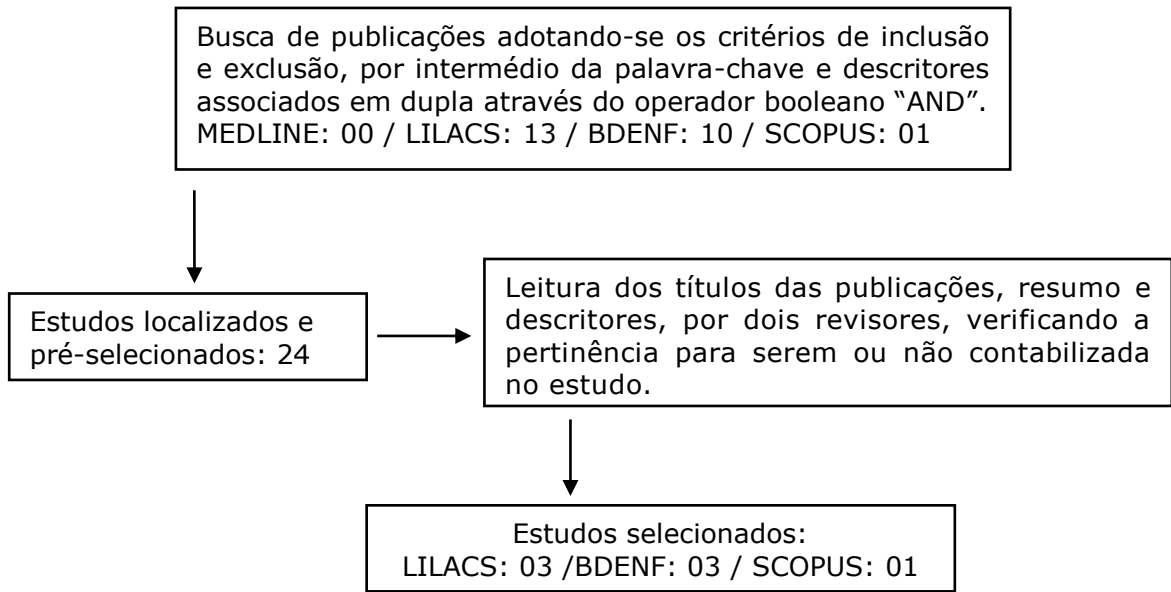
Busca de publicações adotando-se os critérios de inclusão e exclusão, por intermédio da palavra-chave e descritores associados em dupla através do operador booleano “AND”. MEDLINE: 00 / LILACS: 13 / BDENF: 10 / SCOPUS: 01

Estudos localizados e pré-selecionados: 24

Leitura dos títulos das publicações, resumo e descritores, por dois revisores, verificando a pertinência para serem ou não contabilizada no estudo.

Estudos selecionados:
LILACS: 03 /BDENF: 03 / SCOPUS: 01